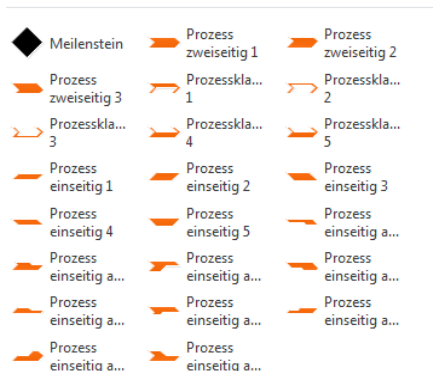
Meilenstein

Prozess zweiseitig 1

Prozess zweiseitig 2

Prozess zweiseitig 3

Prozesskla... 1

Prozesskla... 2

Prozesskla... 3

Prozesskla... 4

Prozesskla... 5

Prozess einseitig 1

Prozess einseitig 2

Prozess einseitig 3

Prozess einseitig 4

Prozess einseitig 5

Prozess einseitig a...

Prozess einseitig a...

Prozess einseitig a...

Prozess einseitig a...

Prozess einseitig a...

Prozess einseitig a...

Prozess einseitig a...

Prozess einseitig a...

Prozess einseitig a...